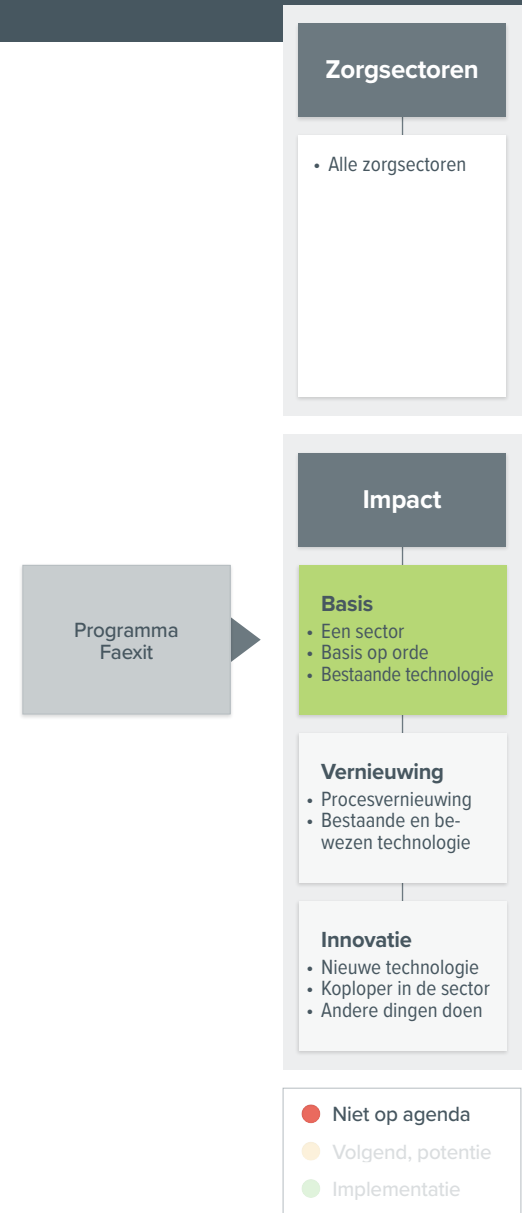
Zorgsectoren

• Alle zorgsectoren

Impact

Programma Faexit

Basis
• Een sector
• Basis op orde
• Bestaande technologie

Vernieuwing
• Procesvernieuwing
• Bestaande en bewezen technologie

Innovatie
• Nieuwe technologie
• Koploper in de sector
• Andere dingen doen

Niet op agenda
Volgend, potentie
Implementatie